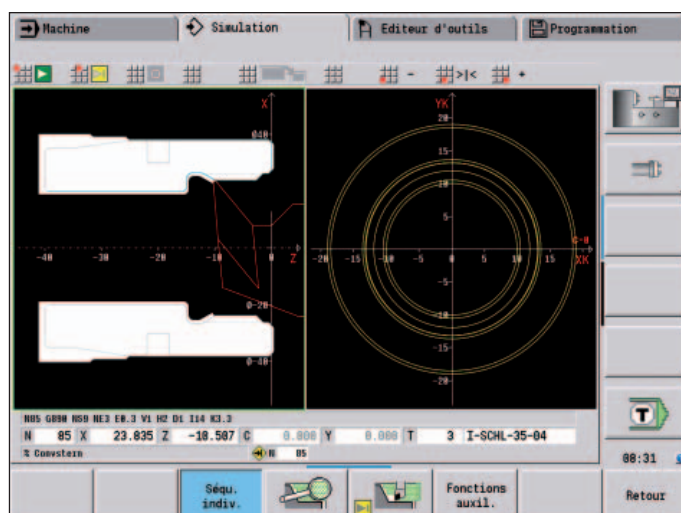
Machine
Simulation
Editeur d'outils
Programmation

X
Ø40
-40
-30
-20
-10
0
Z
Ø-20
Ø-40

YK
20
15
10
5
-20
-15
-10
-5
0
5
10
15
C-0
XK
-5
-10
-15
-20

N85 G890 NS9 NE3 E0.3 V1 H2 D1 I14 K3.3
N 85 X 23.835 Z -18.587 C 0.000 Y 0.000 T 3 I-SCHL-35-04
% Convstern
N 85
08:31

Séqu. indiv.
Fonctions auxil.
Retour